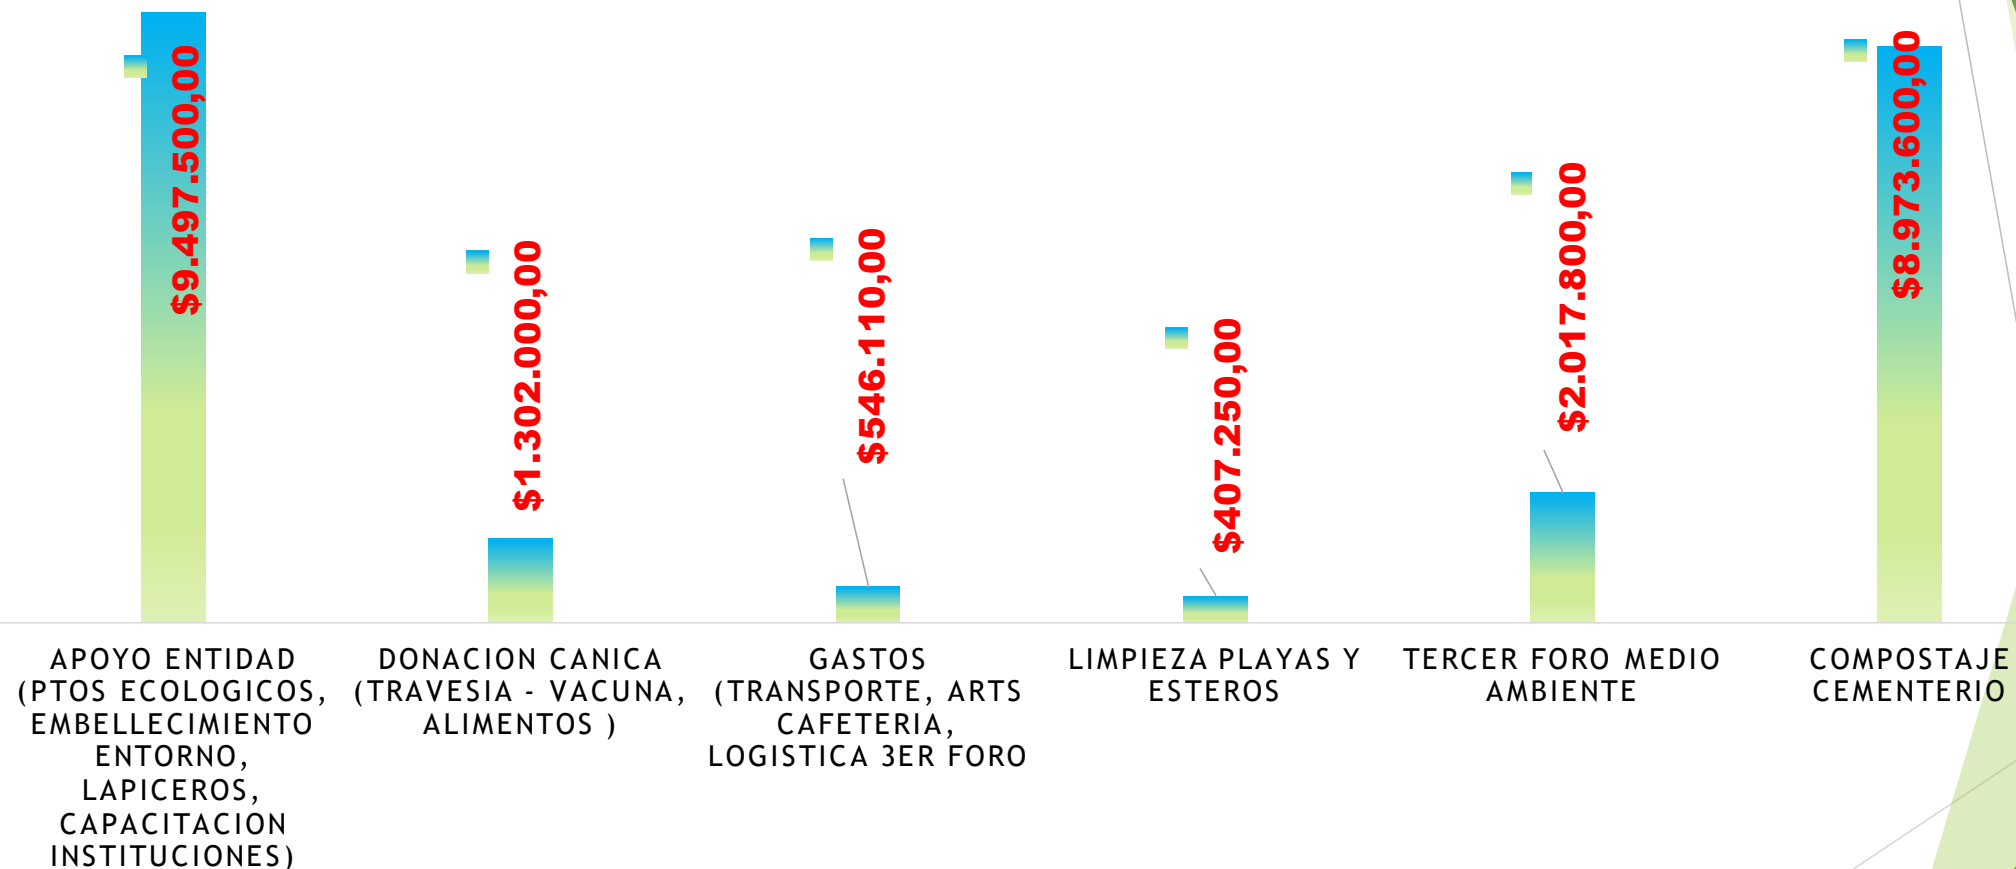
$9.497.500,00

$1.302.000,00

$546.110,00

$407.250,00

$2.017.800,00

$8.973.600,00

APOYO ENTIDAD (PTOS ECOLOGICOS, EMBELLECIMIENTO ENTORNO, LAPICEROS, CAPACITACION INSTITUCIONES)

DONACION CANICA (TRAVESIA - VACUNA, ALIMENTOS )

GASTOS (TRANSPORTE, ARTS CAFETERIA, LOGISTICA 3ER FORO

LIMPIEZA PLAYAS Y ESTEROS

TERCER FORO MEDIO AMBIENTE

COMPOSTAJE CEMENTERIO